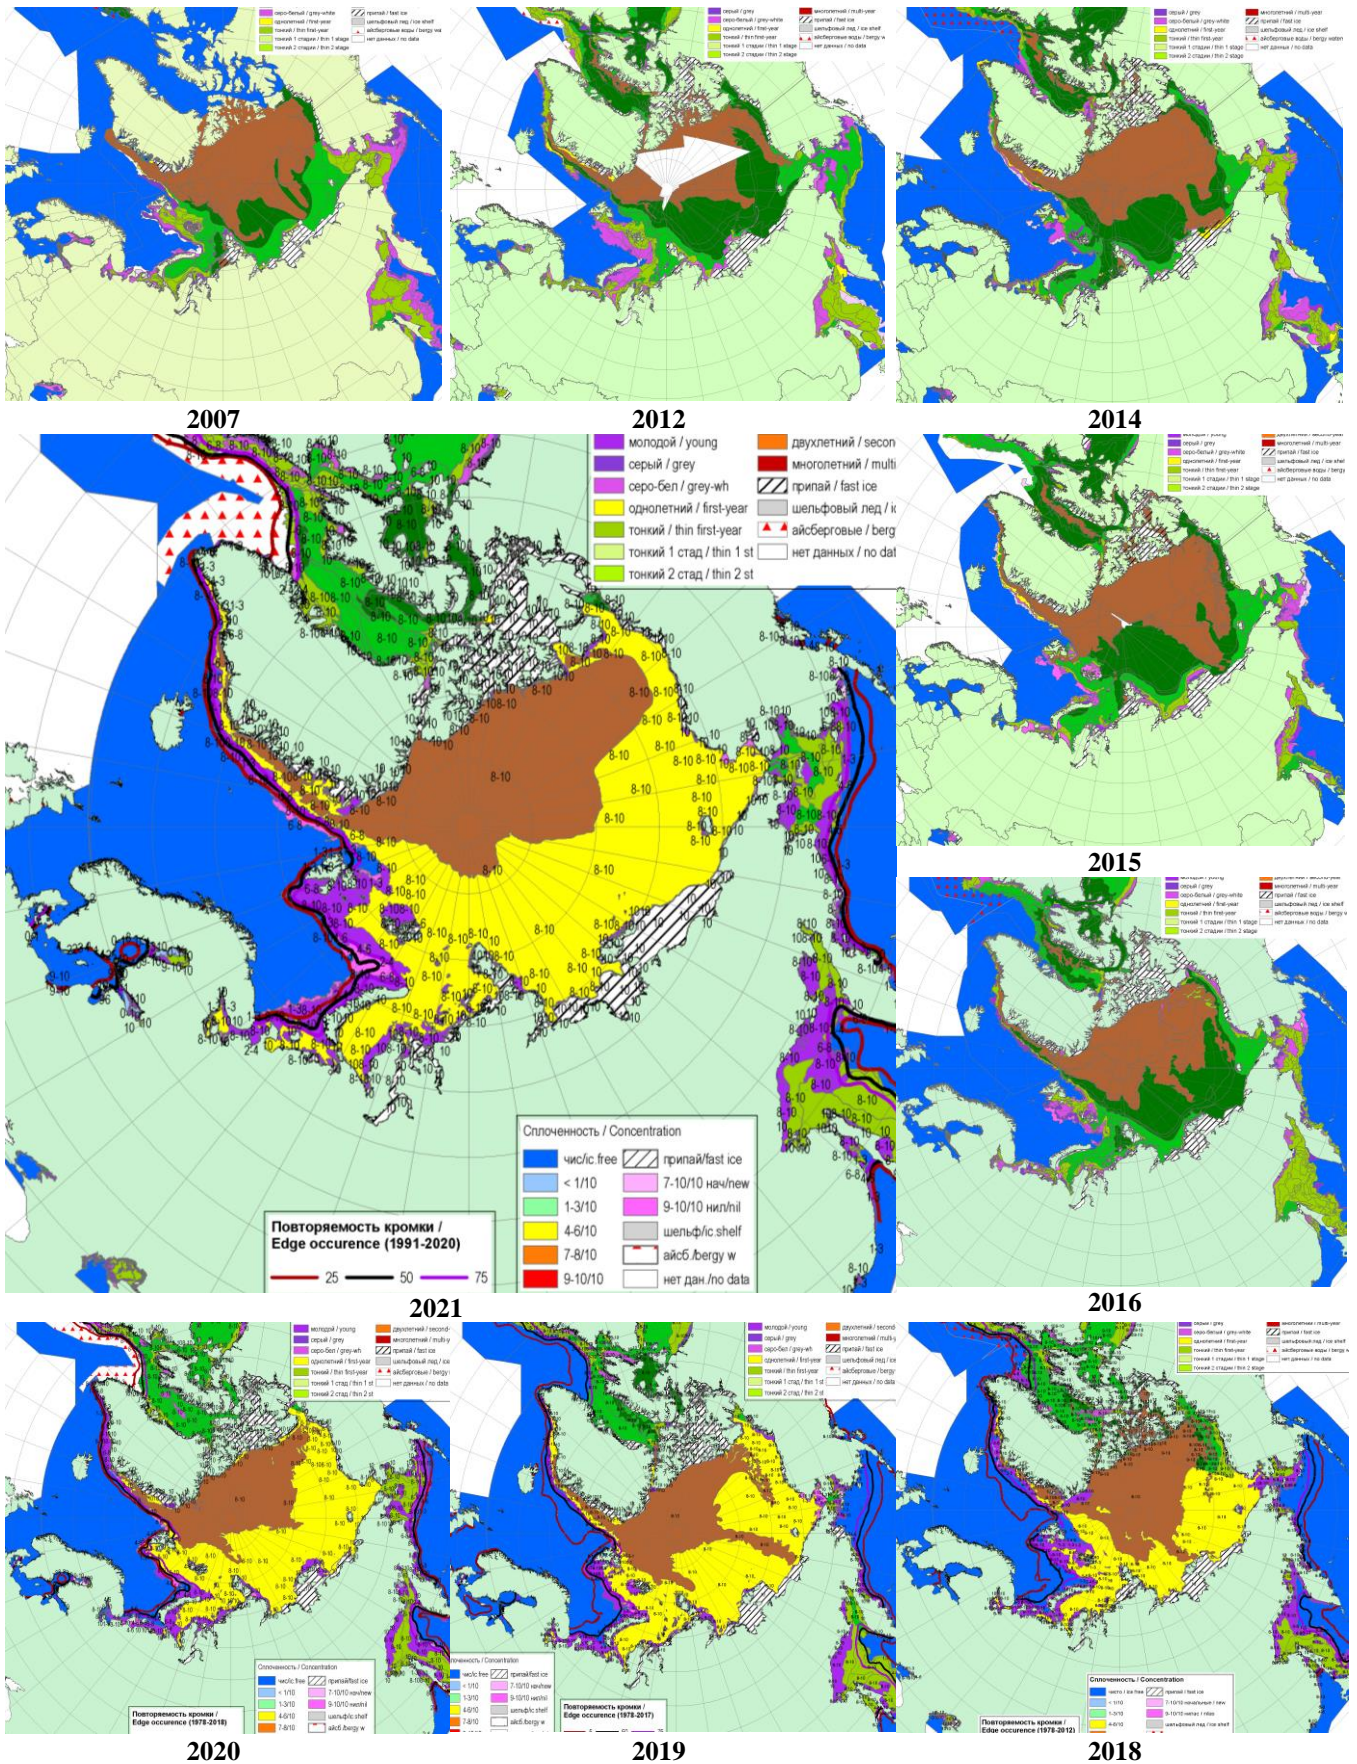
серо-белый / grey-white
припай / fast ice
однолетний / first-year
шельфовый лед / ice shelf
тонкий / thin first-year
айсберговые воды / bergy wa
тонкий 1 стадии / thin 1 stage
нет данных / no data
тонкий 2 стадии / thin 2 stage

2007

2012

2014

молодой / young
двухлетний / secon
серый / grey
многолетний / multi
серо-бел / grey-wh
припай / fast ice
однолетний / first-year
шельфовый лед / i
тонкий / thin first-year
айсберговые / berg
тонкий 1 стад / thin 1 st
нет данных / no dat
тонкий 2 стад / thin 2 st

Сплоченность / Concentration

| чис/ic.free | припай/fast ice |
|---|---|
| < 1/10 | 7-10/10 нач/new |
| 1-3/10 | 9-10/10 нил/nil |
| 4-6/10 | шельф/ic.shelf |
| 7-8/10 | айсб./bergy w |
| 9-10/10 | нет дан./no data |

Повторяемость кромки / Edge occurence (1991-2020)
25 50 75

2021

2015

2016

Повторяемость кромки / Edge occurence (1978-2018)

2020

Повторяемость кромки / Edge occurence (1978-2017)

2019

Повторяемость кромки / Edge occurence (1978-2012)

2018